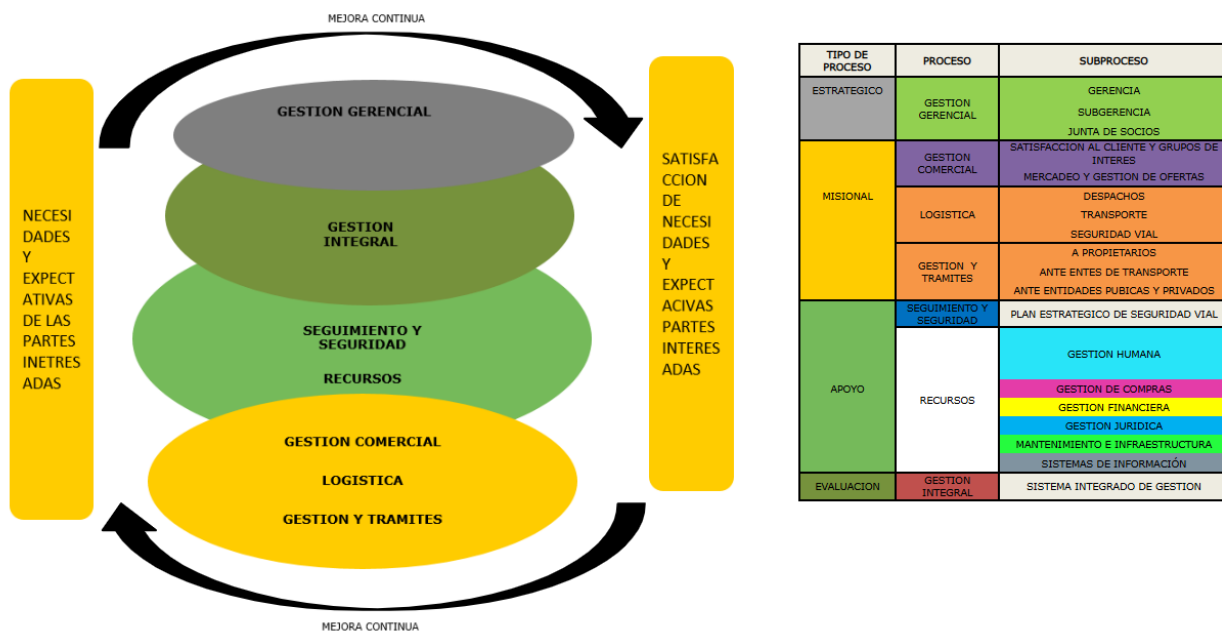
MEJORA CONTINUA

NECESIDADES Y EXPECTATIVAS DE LAS PARTES INETRESADAS

GESTION GERENCIAL

GESTION INTEGRAL

SEGUIMIENTO Y SEGURIDAD

RECURSOS

GESTION COMERCIAL

LOGISTICA

GESTION Y TRAMITES

SATISFACCION DE NECESIDADES Y EXPECTACIVAS PARTES INTERESADAS

MEJORA CONTINUA

| TIPO DE PROCESO | PROCESO | SUBPROCESO |
|---|---|---|
| ESTRATEGICO | GESTION GERENCIAL | GERENCIA |
| | | SUBGERENCIA |
| | | JUNTA DE SOCIOS |
| MISIONAL | GESTION COMERCIAL | SATISFACCION AL CLIENTE Y GRUPOS DE INTERES |
| | | MERCADEO Y GESTION DE OFERTAS |
| | LOGISTICA | DESPACHOS |
| | | TRANSPORTE |
| | | SEGURIDAD VIAL |
| | GESTION Y TRAMITES | A PROPIETARIOS |
| | | ANTE ENTES DE TRANSPORTE |
| | | ANTE ENTIDADES PUBICAS Y PRIVADOS |
| APOYO | SEGUIMIENTO Y SEGURIDAD | PLAN ESTRATEGICO DE SEGURIDAD VIAL |
| | RECURSOS | GESTION HUMANA |
| | | GESTION DE COMPRAS |
| | | GESTION FINANCIERA |
| | | GESTION JURIDICA |
| | | MANTENIMIENTO E INFRAESTRUCTURA |
| | | SISTEMAS DE INFORMACIÓN |
| EVALUACION | GESTION INTEGRAL | SISTEMA INTEGRADO DE GESTION |